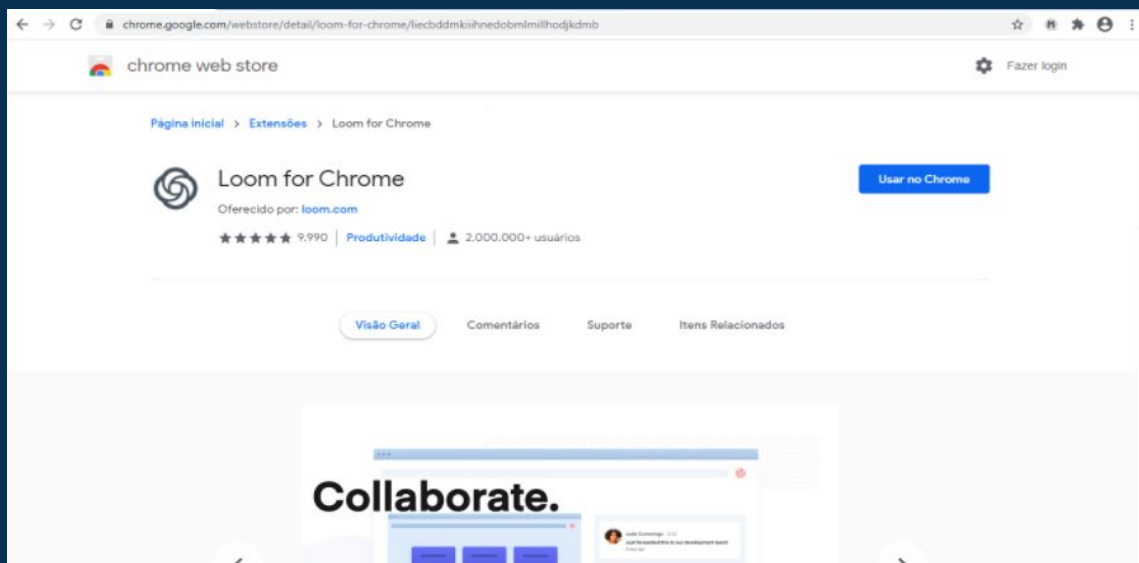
chrome.google.com/webstore/detail/loom-for-chrome/liecbddmkiiihnedobmlmillhodjkdmb

chrome web store

Fazer login

Página inicial > Extensões > Loom for Chrome

Loom for Chrome

Oferecido por: loom.com

★★★★★ 9.990 | Produtividade | 2.000.000+ usuários

Usar no Chrome

Visão Geral Comentários Suporte Itens Relacionados

Collaborate.

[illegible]